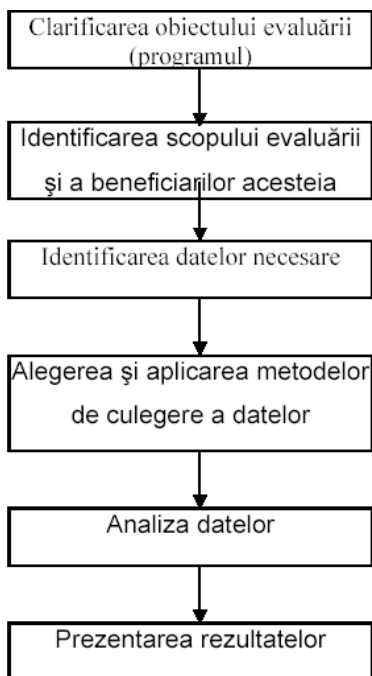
Clarificarea obiectului evaluării (programul)

Identificarea scopului evaluării şi a beneficiarilor acesteia

Identificarea datelor necesare

Alegerea şi aplicarea metodelor de culegere a datelor

Analiza datelor

Prezentarea rezultatelor